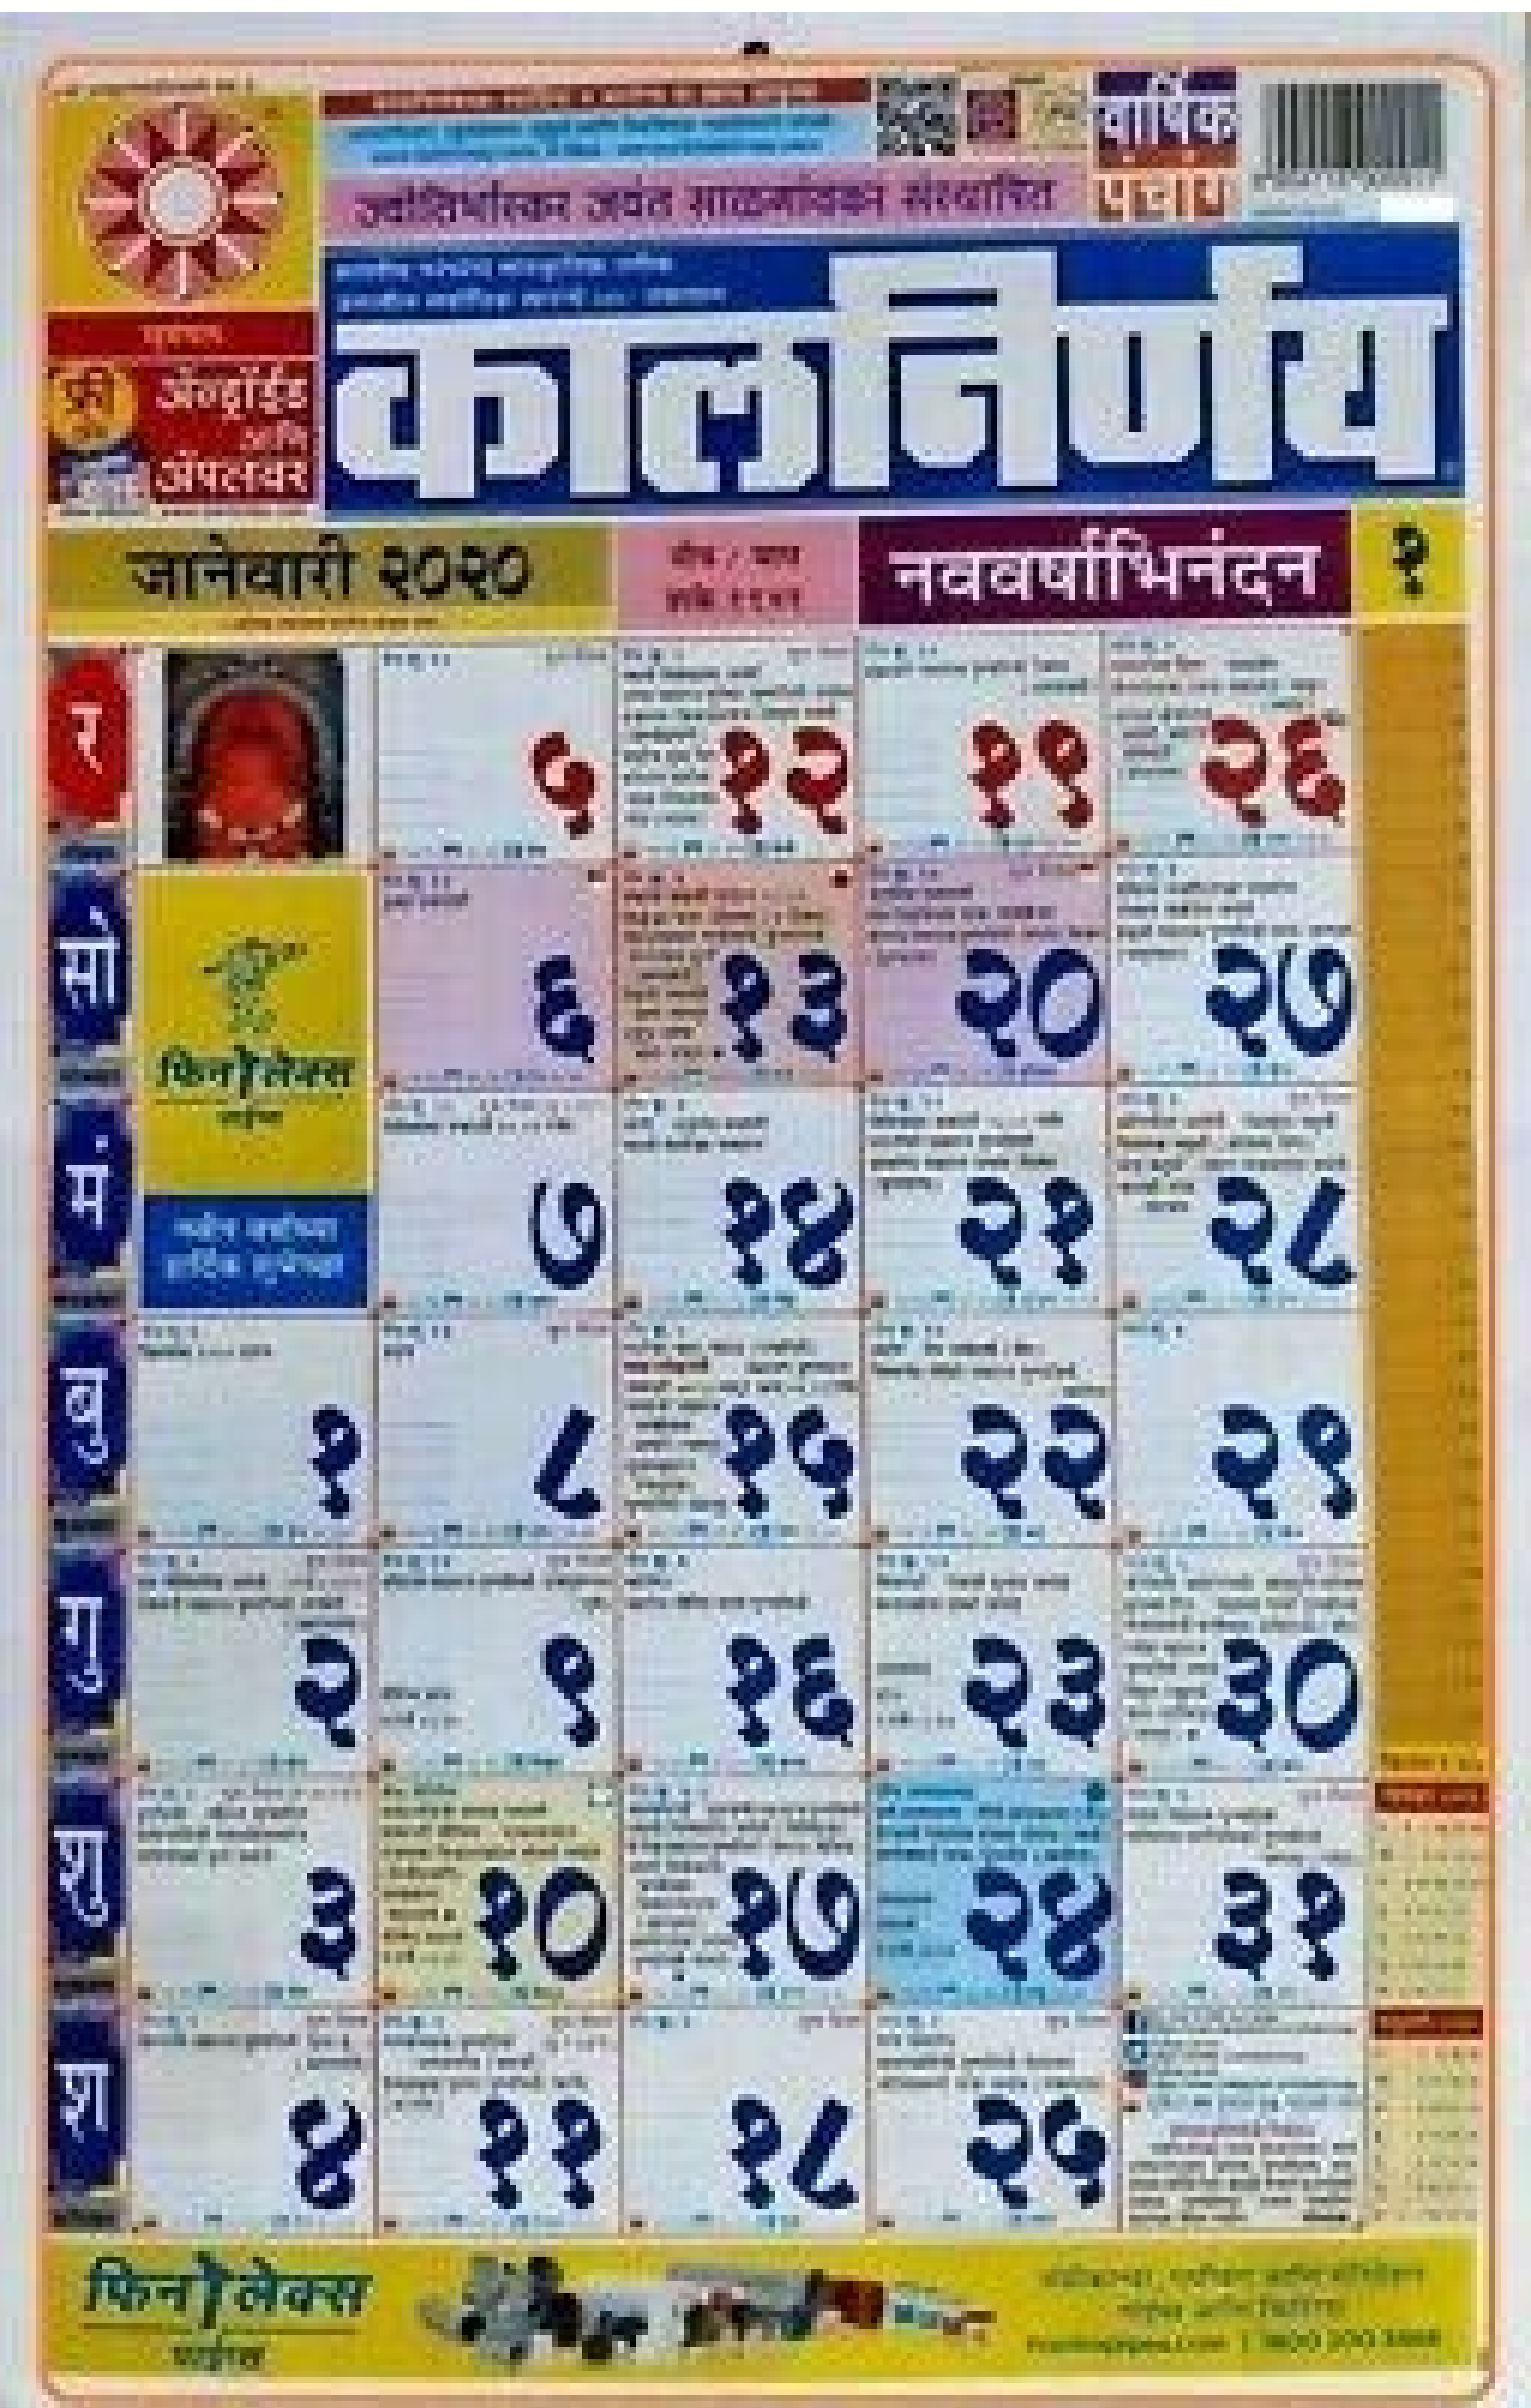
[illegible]

ज्योतिर्भास्कर जयंत साळगांवकर संस्थापित

वार्षिक पंचांग

कालनिर्णय

फ्री अँड्रॉईड आणि ॲपलवर

जानेवारी २०२०

नववर्षाभिनंदन

१

र

५ १२ १९ २६

सो

६ १३ २० २७

फिनोलेक्स पाईप्स

मं

७ १४ २१ २८

बु

१ ८ १५ २२ २९

गु

२ ९ १६ २३ ३०

शु

३ १० १७ २४ ३१

श

४ ११ १८ २५

फिनोलेक्स पाईप्स

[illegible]